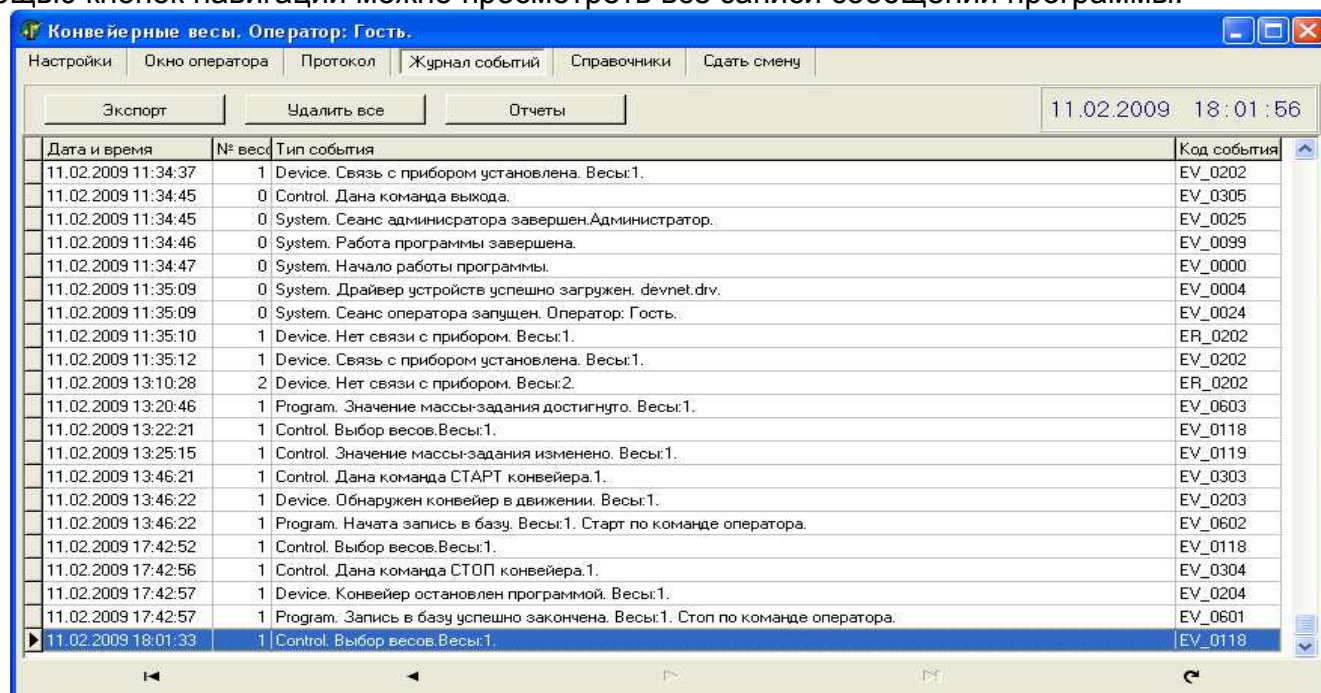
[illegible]

Конвейерные весы. Оператор: Гость.

Настройки | Окно оператора | Протокол | Журнал событий | Справочники | Сдать смену

Экспорт | Удалить все | Отчеты

11.02.2009 18:01:56

| Дата и время | № весо | Тип события | Код события |
|---|---|---|---|
| 11.02.2009 11:34:37 | 1 | Device. Связь с прибором установлена. Весы:1. | EV_0202 |
| 11.02.2009 11:34:45 | 0 | Control. Дана команда выхода. | EV_0305 |
| 11.02.2009 11:34:45 | 0 | System. Сеанс администратора завершен.Администратор. | EV_0025 |
| 11.02.2009 11:34:46 | 0 | System. Работа программы завершена. | EV_0099 |
| 11.02.2009 11:34:47 | 0 | System. Начало работы программы. | EV_0000 |
| 11.02.2009 11:35:09 | 0 | System. Драйвер устройств успешно загружен. devnet.drv. | EV_0004 |
| 11.02.2009 11:35:09 | 0 | System. Сеанс оператора запущен. Оператор: Гость. | EV_0024 |
| 11.02.2009 11:35:10 | 1 | Device. Нет связи с прибором. Весы:1. | ER_0202 |
| 11.02.2009 11:35:12 | 1 | Device. Связь с прибором установлена. Весы:1. | EV_0202 |
| 11.02.2009 13:10:28 | 2 | Device. Нет связи с прибором. Весы:2. | ER_0202 |
| 11.02.2009 13:20:46 | 1 | Program. Значение массы-задания достигнуто. Весы:1. | EV_0603 |
| 11.02.2009 13:22:21 | 1 | Control. Выбор весов.Весы:1. | EV_0118 |
| 11.02.2009 13:25:15 | 1 | Control. Значение массы-задания изменено. Весы:1. | EV_0119 |
| 11.02.2009 13:46:21 | 1 | Control. Дана команда СТАРТ конвейера.1. | EV_0303 |
| 11.02.2009 13:46:22 | 1 | Device. Обнаружен конвейер в движении. Весы:1. | EV_0203 |
| 11.02.2009 13:46:22 | 1 | Program. Начата запись в базу. Весы:1. Старт по команде оператора. | EV_0602 |
| 11.02.2009 17:42:52 | 1 | Control. Выбор весов.Весы:1. | EV_0118 |
| 11.02.2009 17:42:56 | 1 | Control. Дана команда СТОП конвейера.1. | EV_0304 |
| 11.02.2009 17:42:57 | 1 | Device. Конвейер остановлен программой. Весы:1. | EV_0204 |
| 11.02.2009 17:42:57 | 1 | Program. Запись в базу успешно закончена. Весы:1. Стоп по команде оператора. | EV_0601 |
| 11.02.2009 18:01:33 | 1 | Control. Выбор весов.Весы:1. | EV_0118 |